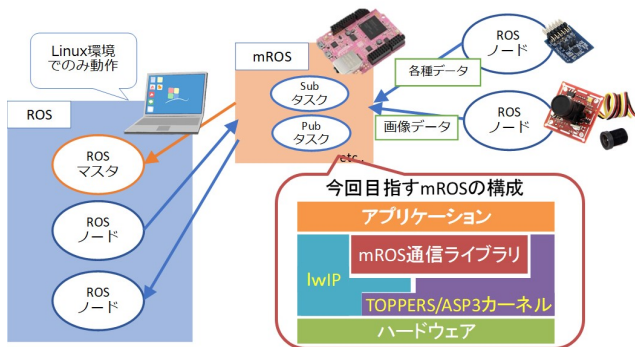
Linux環境
でのみ動作

mROS

ROS
ノード

各種データ

Sub
タスク

Pub
タスク

ROS
ノード

画像データ

ROS

ROS
マスタ

ROS
ノード

ROS
ノード

etc...

今回目指すmROSの構成

アプリケーション

lwIP

mROS通信ライブラリ

TOPPERS/ASP3カーネル

ハードウェア